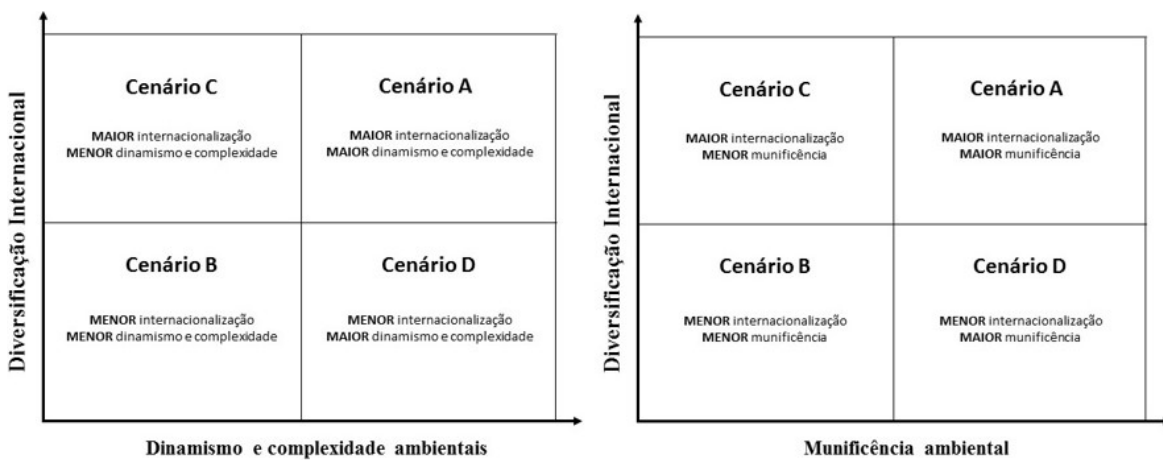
Diversificação Internacional

| Cenário C<br>MAIOR internacionalização<br>MENOR dinamismo e complexidade | Cenário A<br>MAIOR internacionalização<br>MAIOR dinamismo e complexidade |
|---|---|
| Cenário B<br>MENOR internacionalização<br>MENOR dinamismo e complexidade | Cenário D<br>MENOR internacionalização<br>MAIOR dinamismo e complexidade |

Dinamismo e complexidade ambientais

Diversificação Internacional

| Cenário C<br>MAIOR internacionalização<br>MENOR munificência | Cenário A<br>MAIOR internacionalização<br>MAIOR munificência |
|---|---|
| Cenário B<br>MENOR internacionalização<br>MENOR munificência | Cenário D<br>MENOR internacionalização<br>MAIOR munificência |

Munificência ambiental